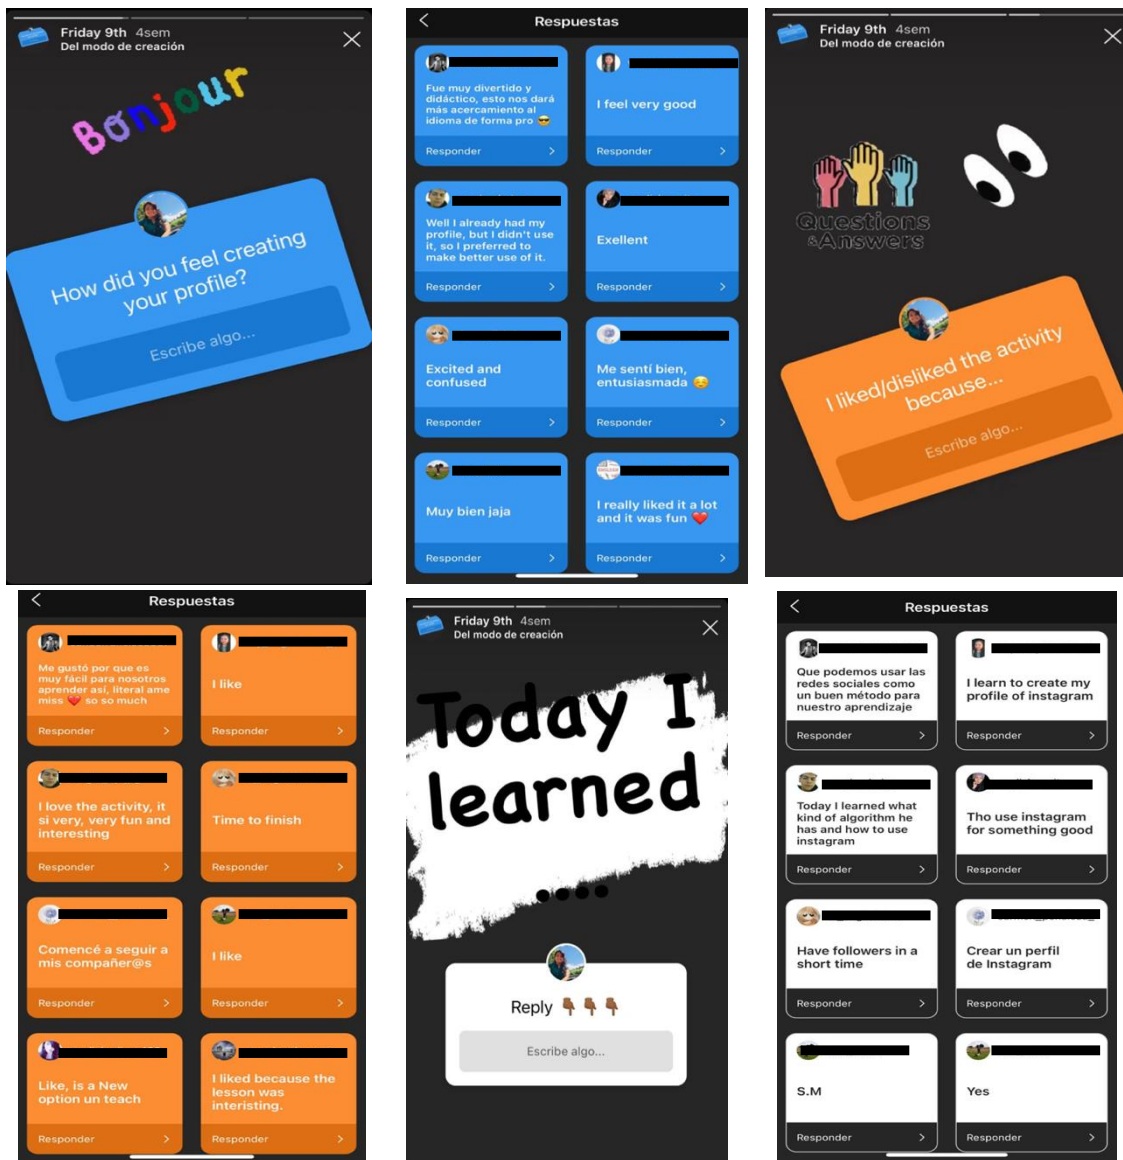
Friday 9th 4sem
Del modo de creación

Bonjour

How did you feel creating your profile?

Escribe algo...

Respuestas

Fue muy divertido y didáctico, esto nos dará más acercamiento al idioma de forma pro 😎
Responder

I feel very good
Responder

Well I already had my profile, but I didn't use it, so I preferred to make better use of it.
Responder

Exellent
Responder

Excited and confused
Responder

Me sentí bien, entusiasmada 😊
Responder

Muy bien jaja
Responder

I really liked it a lot and it was fun ❤️
Responder

Friday 9th 4sem
Del modo de creación

Questions &Answers

I liked/disliked the activity because...

Escribe algo...

Respuestas

Me gustó por que es muy fácil para nosotros aprender así, literal ame miss ❤️ so so much
Responder

I like
Responder

I love the activity, it si very, very fun and interesting
Responder

Time to finish
Responder

Comencé a seguir a mis compañer@s
Responder

I like
Responder

Like, is a New option un teach
Responder

I liked because the lesson was interisting.
Responder

Friday 9th 4sem
Del modo de creación

Today I learned ....

Reply 👇👇👇

Escribe algo...

Respuestas

Que podemos usar las redes sociales como un buen método para nuestro aprendizaje
Responder

I learn to create my profile of instagram
Responder

Today I learned what kind of algorithm he has and how to use instagram
Responder

Tho use instagram for something good
Responder

Have followers in a short time
Responder

Crear un perfil de Instagram
Responder

S.M
Responder

Yes
Responder